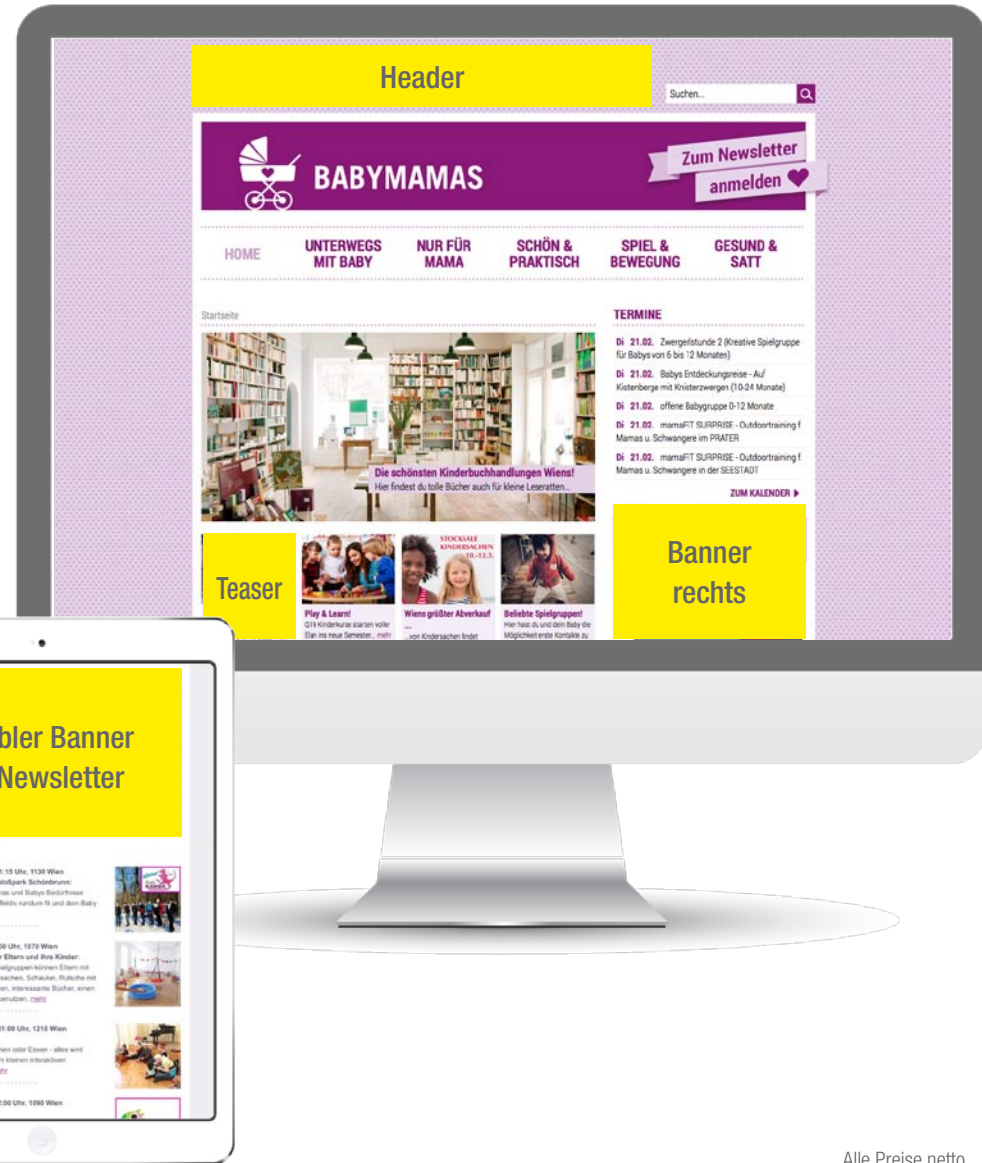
Header

Suchen...

BABYMAMAS

Zum Newsletter anmelden

HOME
UNTERWEGS MIT BABY
NUR FÜR MAMA
SCHÖN & PRAKTISCH
SPIEL & BEWEGUNG
GESUND & SATT

Startseite

Die schönsten Kinderbuchhandlungen Wiens!
Hier findest du tolle Bücher auch für kleine Leseratten...

TERMINE

Di 21.02. Zwergerlstunde 2 (Kreative Spielgruppe für Babys von 6 bis 12 Monaten)
Di 21.02. Babys Entdeckungsreise - Auf Kistenberge mit Knisterzwergen (10-24 Monate)
Di 21.02. offene Babygruppe 0-12 Monate
Di 21.02. mamaFIT SURPRISE - Outdoortraining f Mamas u. Schwangere im PRATER
Di 21.02. mamaFIT SURPRISE - Outdoortraining f Mamas u. Schwangere in der SEESTADT

ZUM KALENDER

Teaser

STOCKSALE KINDERSACHEN 10.-12.3.

Play & Learn!
Q19 Kinderkurse starten voller Elan ins neue Semester... mehr

Wiens größter Abverkauf
...von Kindersachen findet

Beliebte Spielgruppen!
Hier hast du und dein Baby die Möglichkeit erste Kontakte zu

Banner rechts

bler Banner
Newsletter

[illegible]:15 Uhr, 1130 Wien
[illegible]dolpark Schönbrunn:
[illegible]

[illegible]00 Uhr, 1070 Wien
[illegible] Eltern und ihre Kinder:
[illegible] mehr

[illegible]1:00 Uhr, 1210 Wien
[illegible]

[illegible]:00 Uhr, 1090 Wien

Alle Preise netto